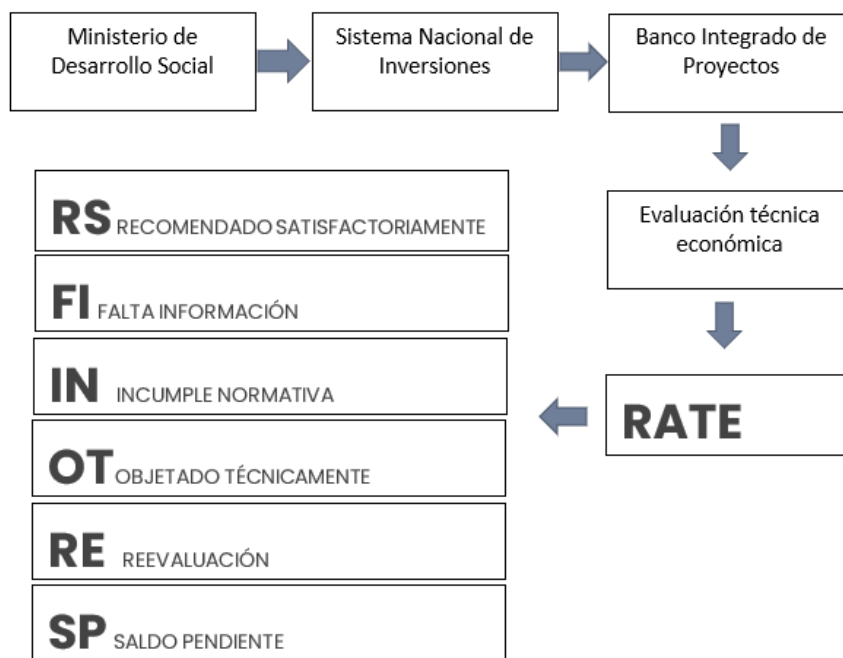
Ministerio de Desarrollo Social

Sistema Nacional de Inversiones

Banco Integrado de Proyectos

Evaluación técnica económica

RATE

RS RECOMENDADO SATISFACTORIAMENTE

FI FALTA INFORMACIÓN

IN INCUMPLE NORMATIVA

OT OBJETADO TÉCNICAMENTE

RE REEVALUACIÓN

SP SALDO PENDIENTE